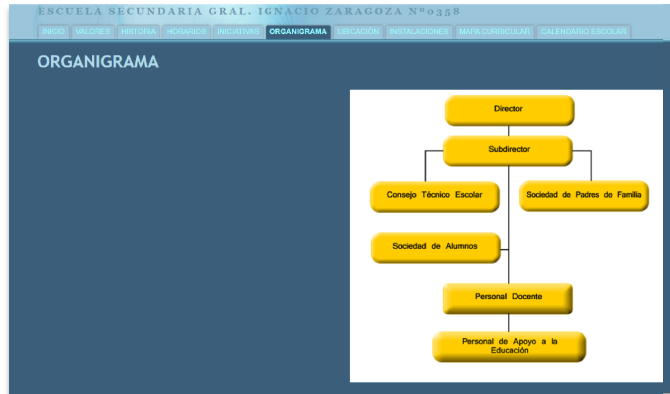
ESCUELA SECUNDARIA GRAL. IGNACIO ZARAGOZA Nº0358

INICIO VALORES HISTORIA HORARIOS INICIATIVAS ORGANIGRAMA UBICACIÓN INSTALACIONES MAPA CURRICULAR CALENDARIO ESCOLAR

ORGANIGRAMA

Director

Subdirector

Consejo Técnico Escolar

Sociedad de Padres de Familia

Sociedad de Alumnos

Personal Docente

Personal de Apoyo a la Educación